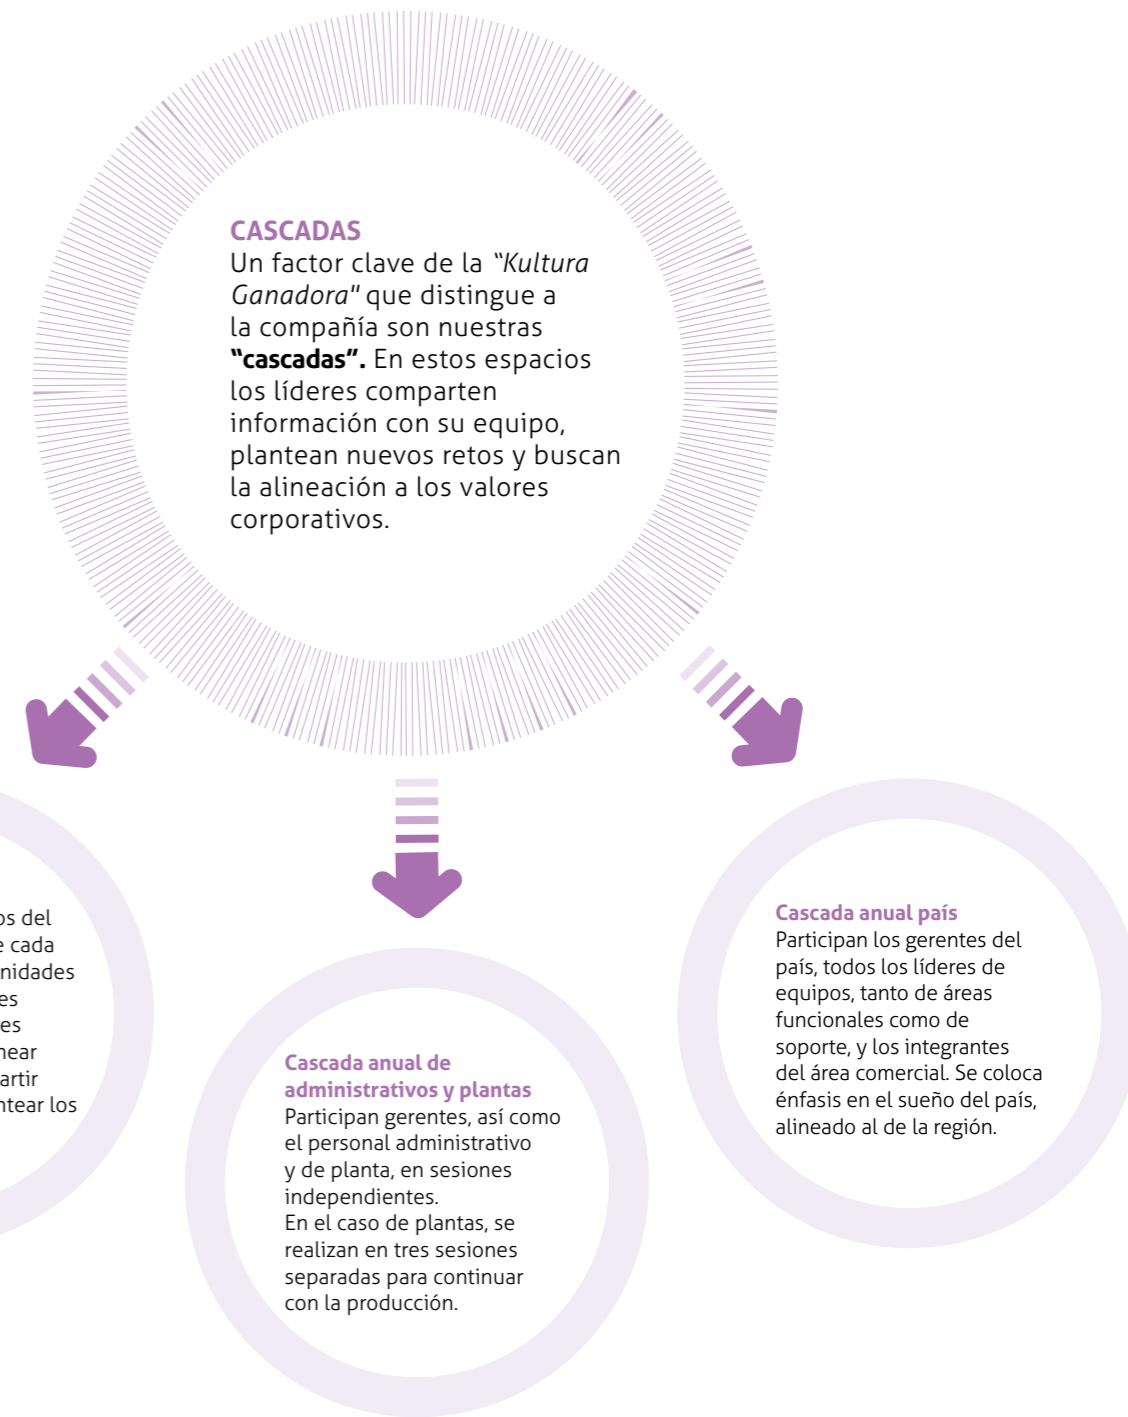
CASCADAS
Un factor clave de la *"Kultura Ganadora"* que distingue a la compañía son nuestras **"cascadas".** En estos espacios los líderes comparten información con su equipo, plantean nuevos retos y buscan la alineación a los valores corporativos.

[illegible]os del
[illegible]e cada
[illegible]nidades
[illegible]es
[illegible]es
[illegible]near
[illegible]artir
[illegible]ntear los

Cascada anual de administrativos y plantas
Participan gerentes, así como el personal administrativo y de planta, en sesiones independientes.
En el caso de plantas, se realizan en tres sesiones separadas para continuar con la producción.

Cascada anual país
Participan los gerentes del país, todos los líderes de equipos, tanto de áreas funcionales como de soporte, y los integrantes del área comercial. Se coloca énfasis en el sueño del país, alineado al de la región.